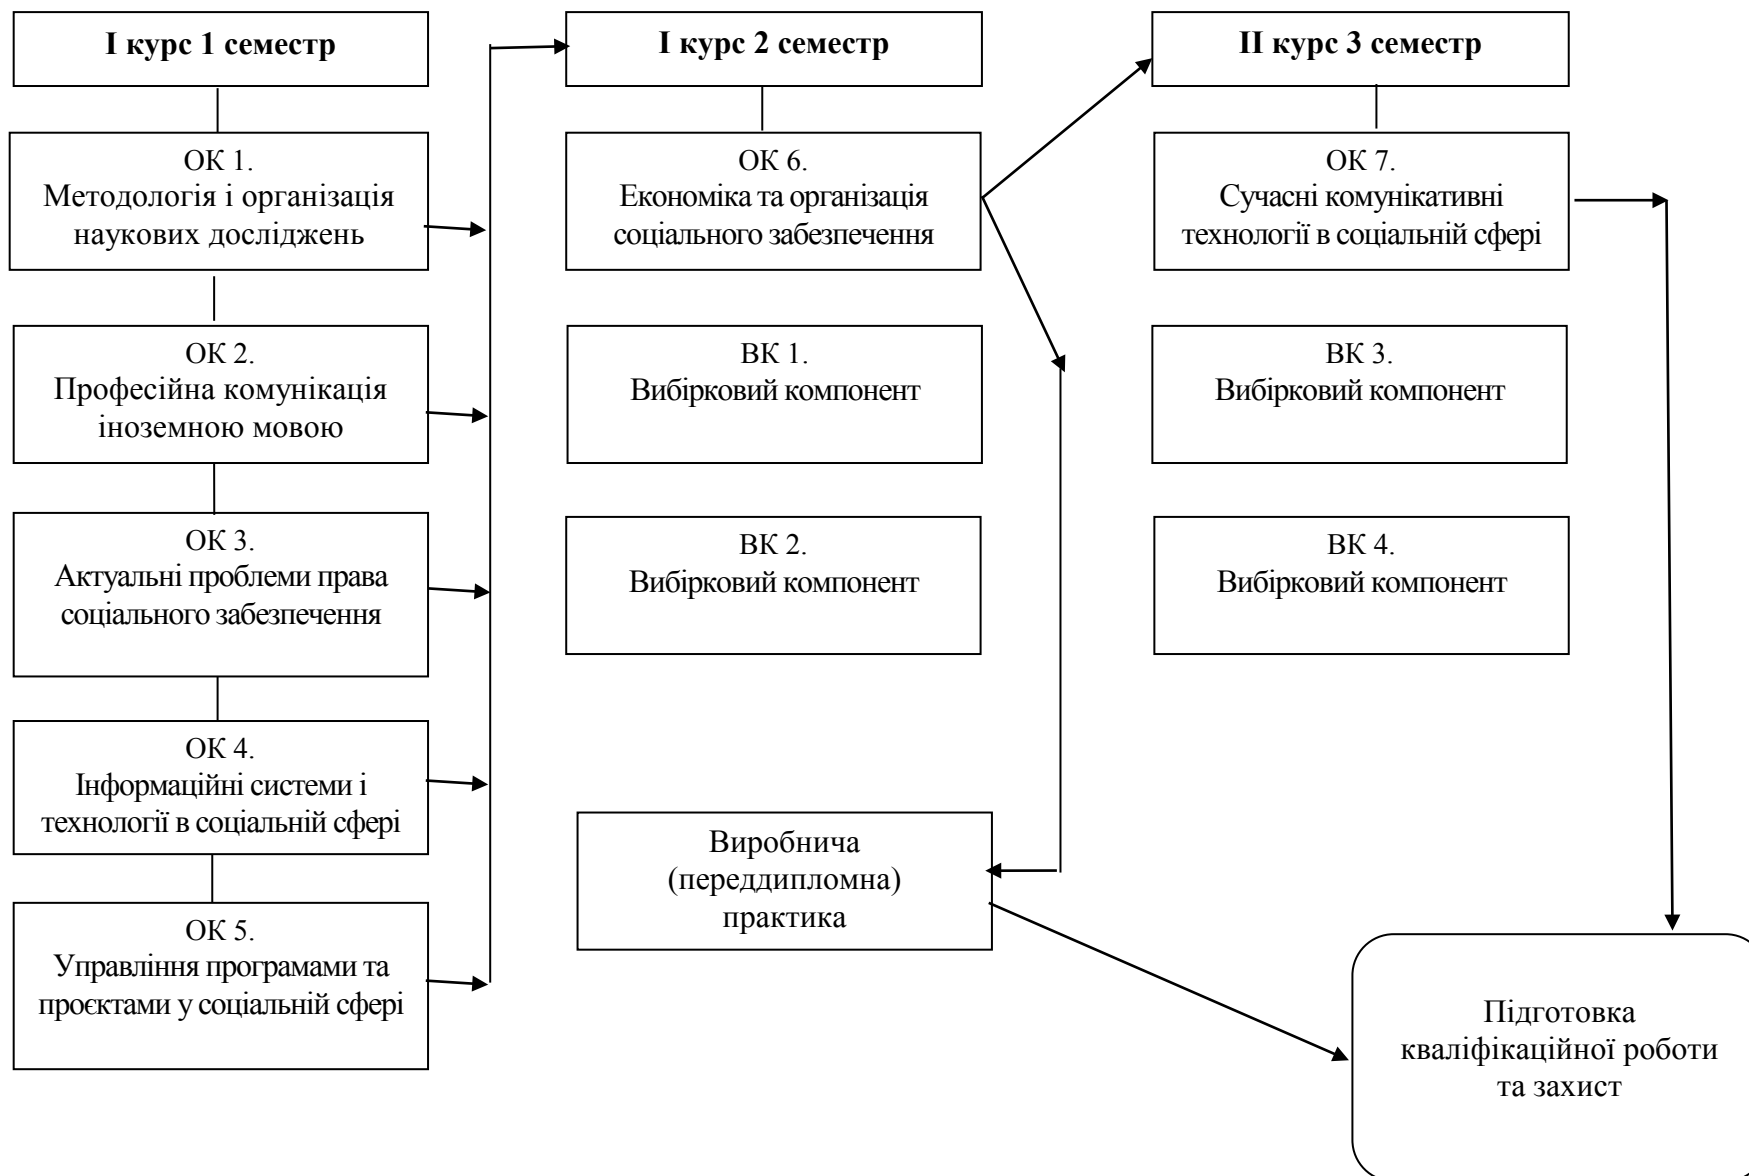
I курс 1 семестр

ОК 1.
Методологія і організація наукових досліджень

ОК 2.
Професійна комунікація іноземною мовою

ОК 3.
Актуальні проблеми права соціального забезпечення

ОК 4.
Інформаційні системи і технології в соціальній сфері

ОК 5.
Управління програмами та проєктами у соціальній сфері

I курс 2 семестр

ОК 6.
Економіка та організація соціального забезпечення

ВК 1.
Вибірковий компонент

ВК 2.
Вибірковий компонент

Виробнича (переддипломна) практика

II курс 3 семестр

ОК 7.
Сучасні комунікативні технології в соціальній сфері

ВК 3.
Вибірковий компонент

ВК 4.
Вибірковий компонент

Підготовка кваліфікаційної роботи та захист